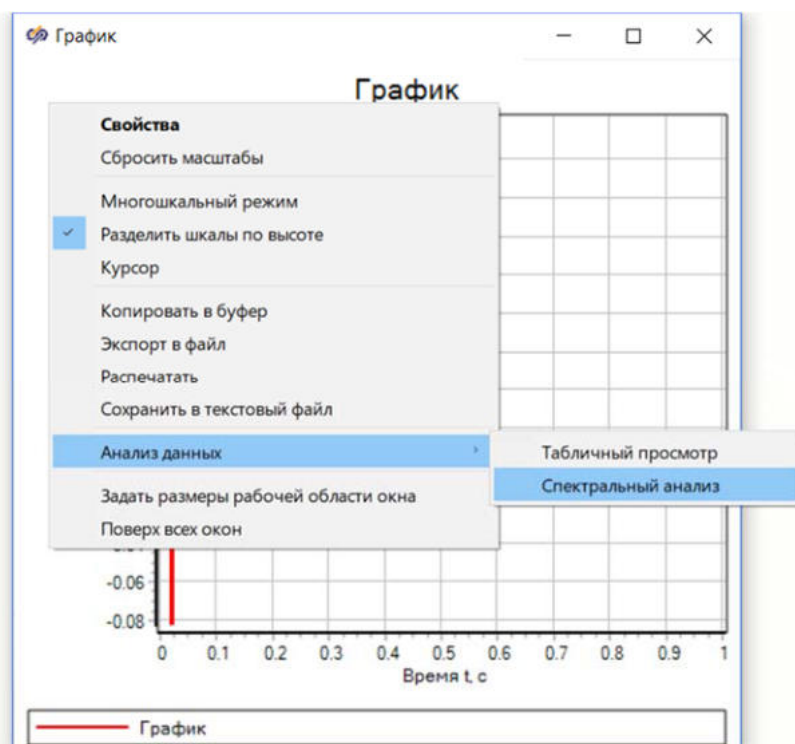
График

График

Свойства
Сбросить масштабы

Многошкальный режим
Разделить шкалы по высоте
Курсор

Копировать в буфер
Экспорт в файл
Распечатать
Сохранить в текстовый файл

Анализ данных

Задать размеры рабочей области окна
Поверх всех окон

Табличный просмотр
Спектральный анализ

-0.06
-0.08
0 0.1 0.2 0.3 0.4 0.5 0.6 0.7 0.8 0.9 1
Время t, c

График